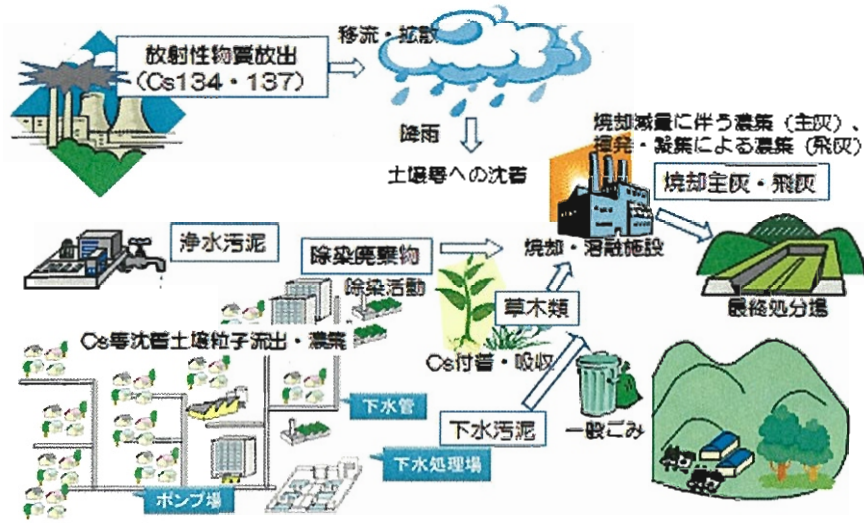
放射性物質放出
(Cs134・137)

移流・拡散

降雨

土壌層への沈着

焼却減量に伴う濃集(主灰)、揮発・凝集による濃集(飛灰)

焼却主灰・飛灰

浄水汚泥

除染廃棄物

焼却・溶融施設

最終処分場

除染活動

草木類

Cs等沈着土壌粒子流出・濃集

Cs付着・吸収

下水管

下水汚泥

一般ごみ

下水処理場

ポンプ場

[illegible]